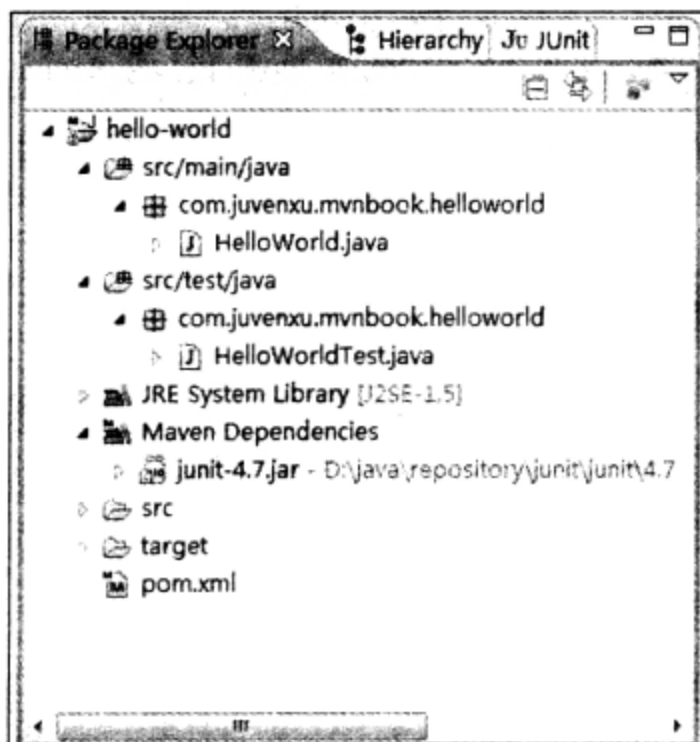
Package Explorer ☒ Hierarchy Ju JUnit

hello-world
src/main/java
com.juvenxu.mvnbook.helloworld
HelloWorld.java
src/test/java
com.juvenxu.mvnbook.helloworld
HelloWorldTest.java
JRE System Library [J2SE-1.5]
Maven Dependencies
junit-4.7.jar - D:\java\repository\junit\junit\4.7
src
target
pom.xml